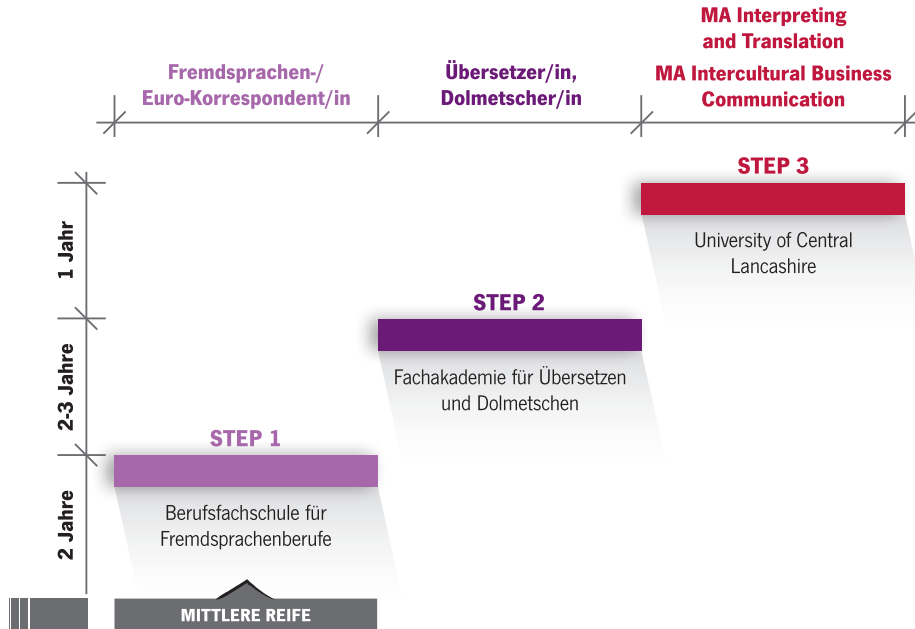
MA Interpreting and Translation
MA Intercultural Business Communication

Fremdsprachen-/ Euro-Korrespondent/in

Übersetzer/in, Dolmetscher/in

1 Jahr

2-3 Jahre

2 Jahre

STEP 3

University of Central Lancashire

STEP 2

Fachakademie für Übersetzen und Dolmetschen

STEP 1

Berufsfachschule für Fremdsprachenberufe

MITTLERE REIFE